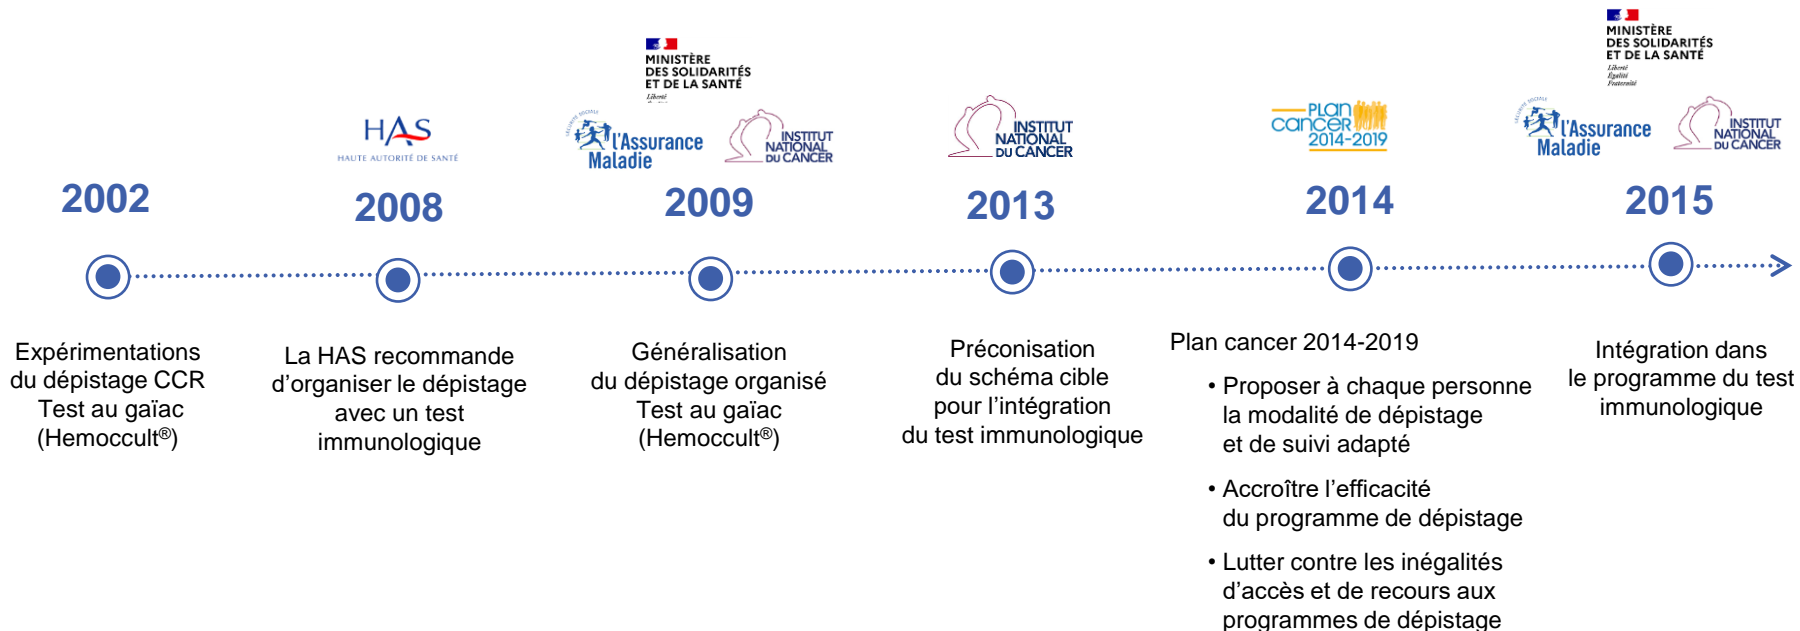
HAS
HAUTE AUTORITÉ DE SANTÉ

MINISTÈRE DES SOLIDARITÉS ET DE LA SANTÉ
L'Assurance Maladie
INSTITUT NATIONAL DU CANCER

INSTITUT NATIONAL DU CANCER

PLAN cancer 2014-2019

MINISTÈRE DES SOLIDARITÉS ET DE LA SANTÉ
Liberté Égalité Fraternité
L'Assurance Maladie
INSTITUT NATIONAL DU CANCER

2002

2008

2009

2013

2014

2015

Expérimentations du dépistage CCR Test au gaïac (Hemoccult®)

La HAS recommande d'organiser le dépistage avec un test immunologique

Généralisation du dépistage organisé Test au gaïac (Hemoccult®)

Préconisation du schéma cible pour l'intégration du test immunologique

Plan cancer 2014-2019

• Proposer à chaque personne la modalité de dépistage et de suivi adapté

• Accroître l'efficacité du programme de dépistage

• Lutter contre les inégalités d'accès et de recours aux programmes de dépistage

Intégration dans le programme du test immunologique